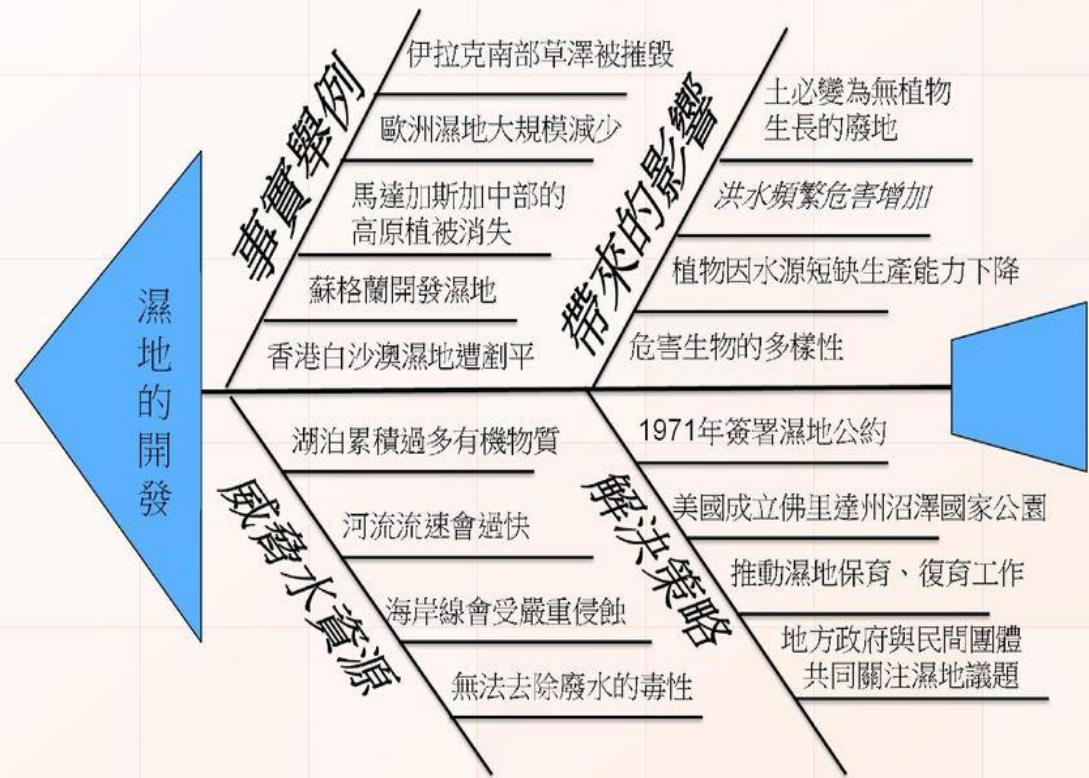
濕地的開發

事實舉例
伊拉克南部草澤被摧毀
歐洲濕地大規模減少
馬達加斯加中部的高原植被消失
蘇格蘭開發濕地
香港白沙澳濕地遭剷平

帶來的影響
土必變為無植物生長的廢地
洪水頻繁危害增加
植物因水源短缺生產能力下降
危害生物的多樣性

威脅水資源
湖泊累積過多有機物質
河流流速會過快
海岸線會受嚴重侵蝕
無法去除廢水的毒性

解決策略
1971年簽署濕地公約
美國成立佛里達州沼澤國家公園
推動濕地保育、復育工作
地方政府與民間團體共同關注濕地議題